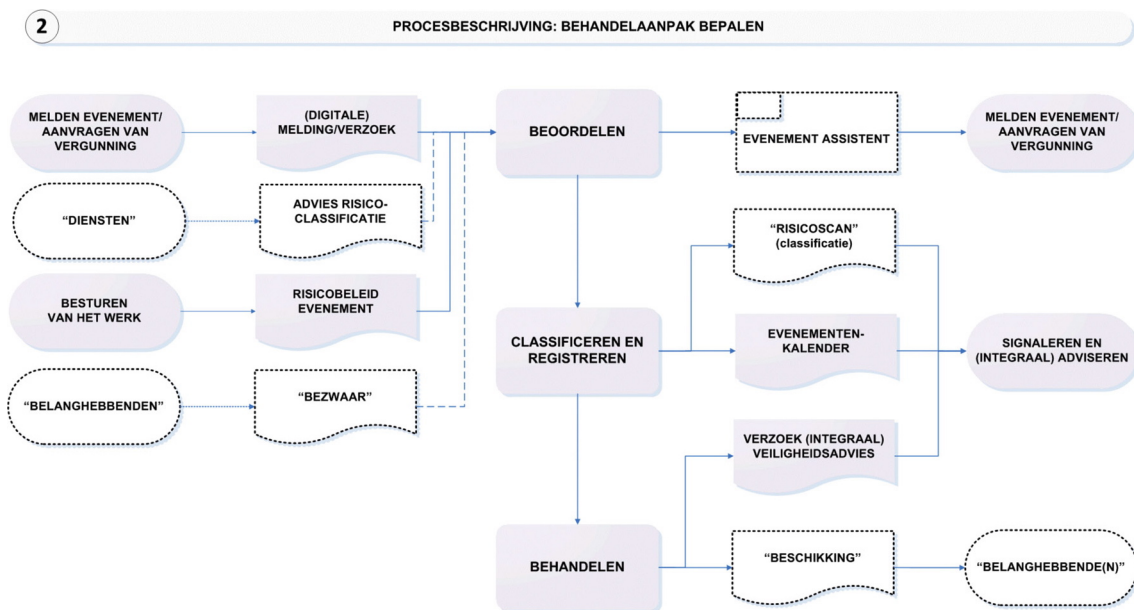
2

PROCESBESCHRIJVING: BEHANDELAANPAK BEPALEN

MELDEN EVENEMENT/ AANVRAGEN VAN VERGUNNING

(DIGITALE) MELDING/VERZOEK

BEOORDELEN

EVENEMENT ASSISTENT

MELDEN EVENEMENT/ AANVRAGEN VAN VERGUNNING

"DIENSTEN"

ADVIES RISICO-CLASSIFICATIE

"RISICOSCAN" (classificatie)

BESTUREN VAN HET WERK

RISICOBELEID EVENEMENT

CLASSIFICEREN EN REGISTREREN

EVENEMENTEN-KALENDER

SIGNALEREN EN (INTEGRAAL) ADVISEREN

"BELANGHEBBENDEN"

"BEZWAAR"

VERZOEK (INTEGRAAL) VEILIGHEIDSADVIES

BEHANDELEN

"BESCHIKKING"

"BELANGHEBBENDE(N)"